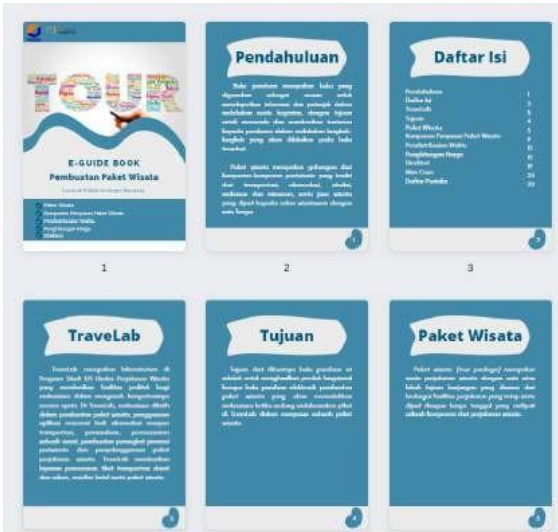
TOUR

E-GUIDE BOOK
Pembuatan Paket Wisata

Paket Wisata
Komponen Penyusun Paket Wisata
Penyelenggara Wisata
Penghitungan Harga
Ekskursi

1

Pendahuluan

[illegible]

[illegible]

2

Daftar Isi

Pendahuluan 1
Daftar Isi 2
TraveLab 3
Tujuan 4
Paket Wisata 5
Komponen Penyusun Paket Wisata 7
Penyelenggara Wisata 11
Penghitungan Harga 12
Ekskursi 14
Mini Quiz 15
Daftar Pustaka 16

3

TraveLab

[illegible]

Tujuan

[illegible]

Paket Wisata

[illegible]